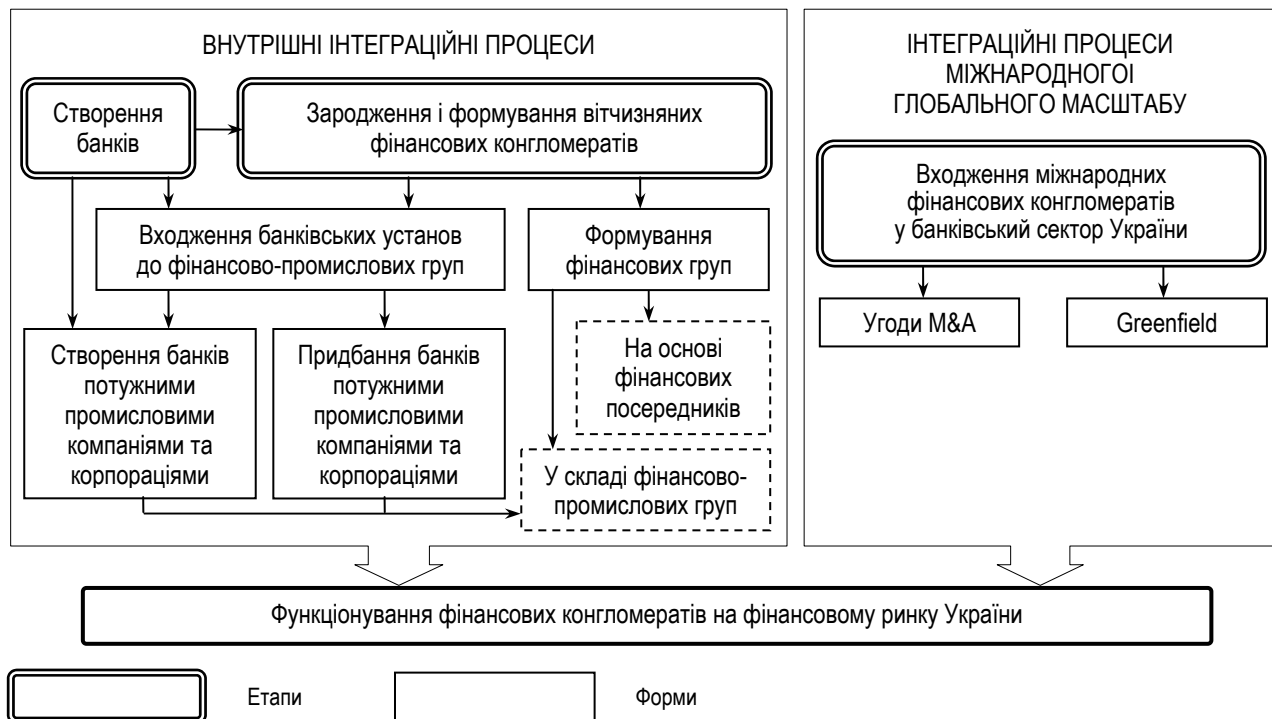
ВНУТРІШНІ ІНТЕГРАЦІЙНІ ПРОЦЕСИ

Створення банків

Зародження і формування вітчизняних фінансових конгломератів

Входження банківських установ до фінансово-промислових груп

Формування фінансових груп

Створення банків потужними промисловими компаніями та корпораціями

Придбання банків потужними промисловими компаніями та корпораціями

На основі фінансових посередників

У складі фінансово-промислових груп

ІНТЕГРАЦІЙНІ ПРОЦЕСИ МІЖНАРОДНОГОІ ГЛОБАЛЬНОГО МАСШТАБУ

Входження міжнародних фінансових конгломератів у банківський сектор України

Угоди M&A

Greenfield

Функціонування фінансових конгломератів на фінансовому ринку України

Етапи

Форми